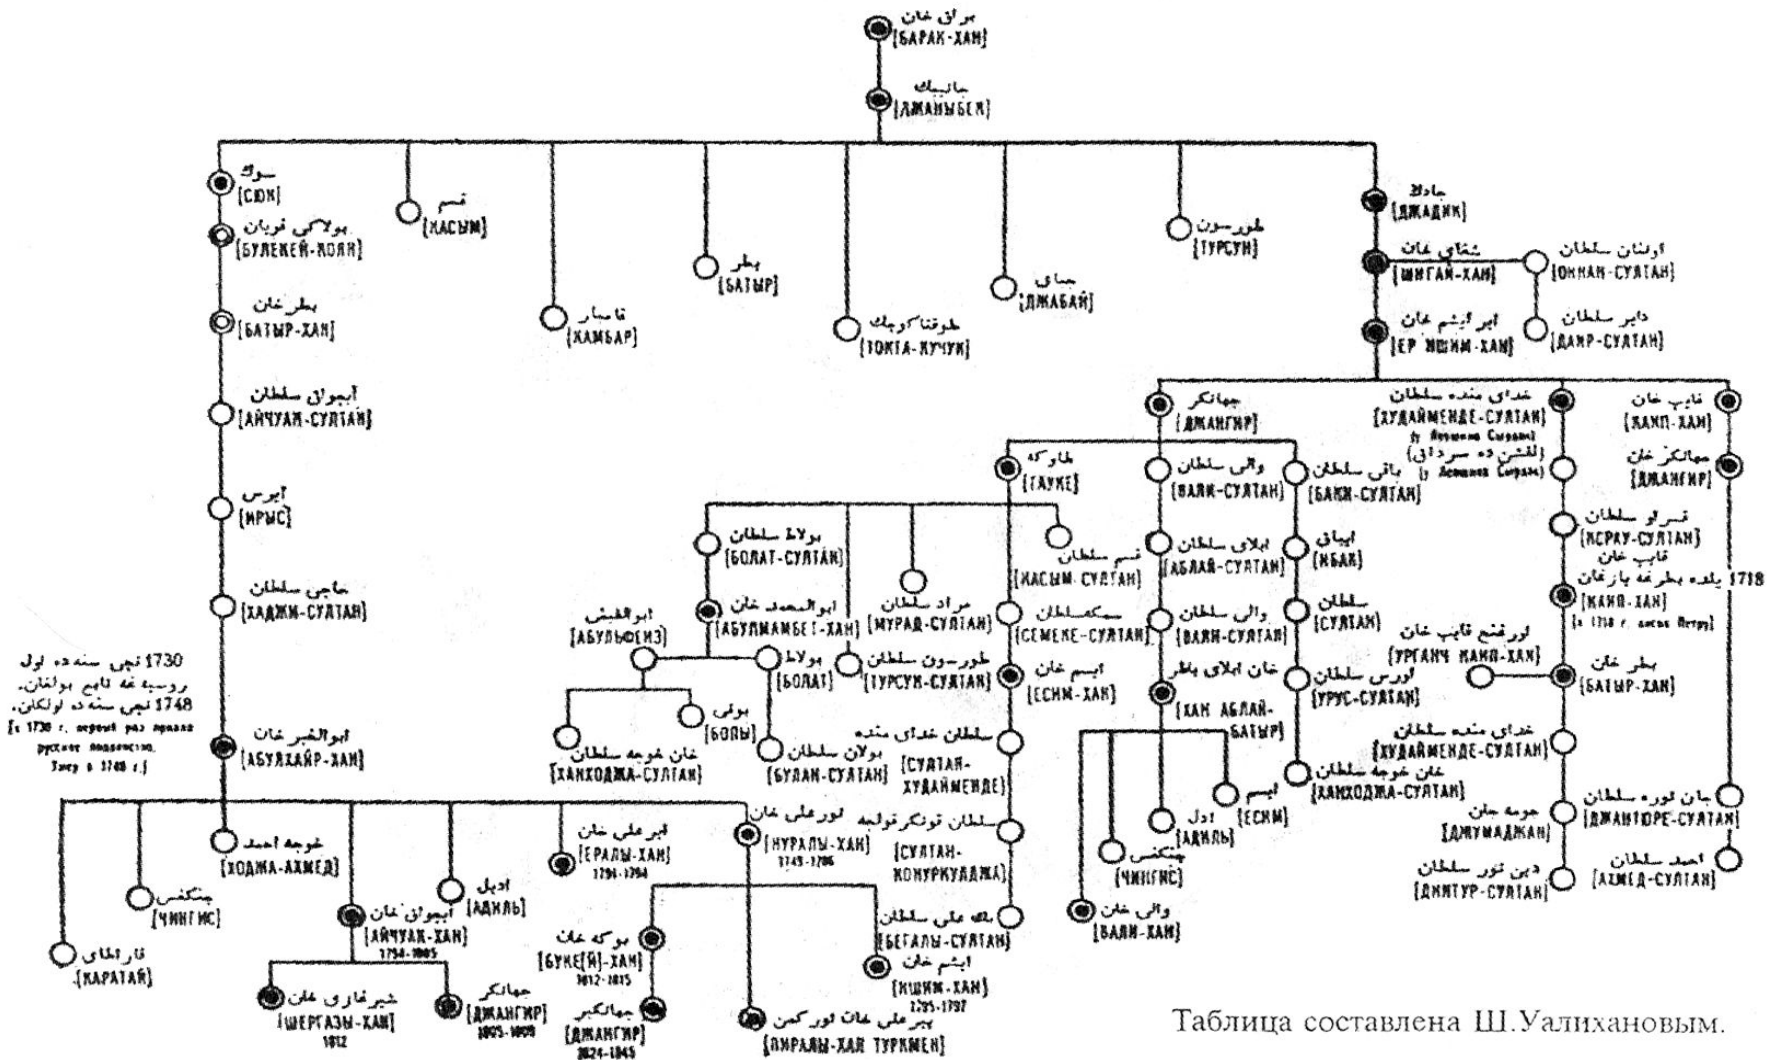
براق خان [БАРАК-ХАН]

جانبیك [ДЖАНЫБЕК]

سوك [СЮК]

قسم [ХАСЫМ]

بطر [БАТЫР]

قامبار [ХАМБАР]

طوقتا كوچك [ТОКТА-КУЧУК]

جباى [ДЖАБАЙ]

طورسون [ТУРСУН]

جادك [ДЖАДИК]

شغاى خان [ШИГАЙ-ХАН]

اونان سلطان [ОНХАН-СУЛТАН]

داير سلطان [ДАИР-СУЛТАН]

ابر ايشم خان [ЕР ИШИМ-ХАН]

بولاكى قربان [БУЛЕКЕЙ-КОЯН]

بطر خان [БАТЫР-ХАН]

ايچوان سلطان [АЙЧУАК-СУЛТАН]

ايرس [ИРЫС]

حاجى سلطان [ХАДЖИ-СУЛТАН]

1730 نچى سنه ده اول روسيه غه تابع بولغان. 1748 نچى سنه ده اولكان. [в 1730 г. первый раз принял русское подданство. Умер в 1748 г.]

ابوالخير خان [АБУЛХАЙР-ХАН]

جهانگير [ДЖАНГИР]

خداى منده سلطان [ХУДАЙМЕНДЕ-СУЛТАН] [у Ящмана Сырдана] (اشمن ده سرداق) [у Ащмана Сырдана]

تايب خان [ХАИП-ХАН]

جهانگر خان [ДЖАНГИР]

طاوكه [ТАУКЕ]

والى سلطان [ВАЛИ-СУЛТАН]

باقى سلطان [БАКИ-СУЛТАН]

بولات سلطان [БОЛАТ-СУЛТАН]

قسم سلطان [ХАСЫМ-СУЛТАН]

ابلاى سلطان [АБЛАЙ-СУЛТАН]

ايباق [ИБАК]

قسراو سلطان [ИСРАУ-СУЛТАН]

تايب خان 1718 يلده بطرغه بارغان [ХАИП-ХАН] [в 1718 г. ездил к Петру]

ابوالمحمد خان [АБУЛМАМБЕТ-ХАН]

مراد سلطان [МУРАД-СУЛТАН]

سمكه سلطان [СЕМЕКЕ-СУЛТАН]

والى سلطان [ВАЛИ-СУЛТАН]

سلطان [СУЛТАН]

ابوالفيض [АБУЛЬФЕИЗ]

بولات [БОЛАТ]

طورسون سلطان [ТУРСУН-СУЛТАН]

ايشم خان [ЕСИМ-ХАН]

خان ابلاى بطر [ХАН АБЛАЙ-БАТЫР]

اورس سلطان [УРУС-СУЛТАН]

اورگنچ تايب خان [УРГАНЧ ХАИП-ХАН]

بطر خان [БАТЫР-ХАН]

بولى [БОПЫ]

خان خوجه سلطان [ХАНХОДЖА-СУЛТАН]

بولان سلطان [БУЛАН-СУЛТАН]

سلطان خداى منده [СУЛТАН-ХУДАЙМЕНДЕ]

خان خوجه سلطان [ХАНХОДЖА-СУЛТАН]

خداى منده سلطان [ХУДАЙМЕНДЕ-СУЛТАН]

ايشم [ЕСИМ]

ادل [АДИЛЬ]

چنگيس [ЧИНГИС]

جومه جان [ДЖУМАДЖАН]

جان توره سلطان [ДЖАНТЮРЕ-СУЛТАН]

دين تور سلطان [ДИНТУР-СУЛТАН]

احمد سلطان [АХМЕД-СУЛТАН]

سلطان تونكر توليه [СУЛТАН-КОНУРКУЛДЖА]

والى خان [ВАЛИ-ХАН]

خوجه احمد [ХОДЖА-АХМЕД]

ايرعلى خان [ЕРАЛЫ-ХАН] 1791-1794

نورعلى خان [НУРАЛЫ-ХАН] 1749-1786

چنگيس [ЧИНГИС]

ادیل [АДИЛЬ]

ايچوان خان [АЙЧУАК-ХАН] 1794-1805

قاراطاى [КАРАТАЙ]

بوكه خان [БУКЕ[Й]-ХАН] 1812-1815

بگه على سلطان [БЕГАЛЫ-СУЛТАН]

ايشم خان [ИШИМ-ХАН] 1795-1797

شيرغازى خان [ШЕРГАЗЫ-ХАН] 1812

جهانگير [ДЖАНГИР] 1805-1809

جهانگير [ДЖАНГИР] 1824-1845

پيرعلى خان توركمن [ПИРАЛЫ-ХАН ТУРКМЕН]

Таблица составлена Ш.Уалихановым.